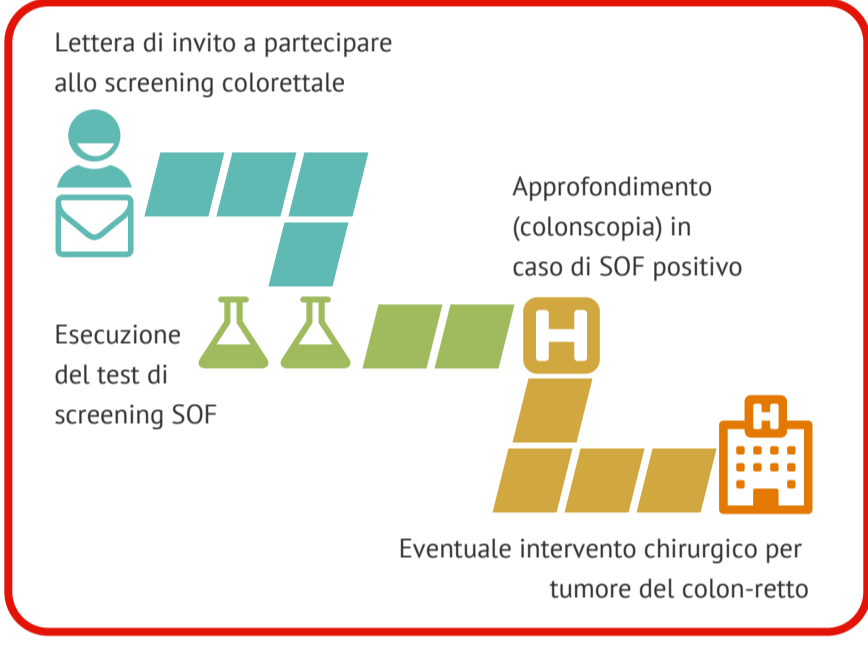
Lettera di invito a partecipare allo screening colorettale

Approfondimento (colonscopia) in caso di SOF positivo

Esecuzione del test di screening SOF

H

H

Eventuale intervento chirurgico per tumore del colon-retto